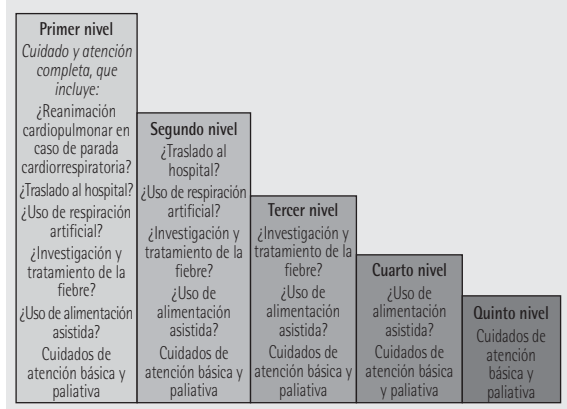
**Primer nivel**
*Cuidado y atención completa, que incluye:*
¿Reanimación cardiopulmonar en caso de parada cardiorrespiratoria?
¿Traslado al hospital?
¿Uso de respiración artificial?
¿Investigación y tratamiento de la fiebre?
¿Uso de alimentación asistida?
Cuidados de atención básica y paliativa

**Segundo nivel**
¿Traslado al hospital?
¿Uso de respiración artificial?
¿Investigación y tratamiento de la fiebre?
¿Uso de alimentación asistida?
Cuidados de atención básica y paliativa

**Tercer nivel**
¿Investigación y tratamiento de la fiebre?
¿Uso de alimentación asistida?
Cuidados de atención básica y paliativa

**Cuarto nivel**
¿Uso de alimentación asistida?
Cuidados de atención básica y paliativa

**Quinto nivel**
Cuidados de atención básica y paliativa